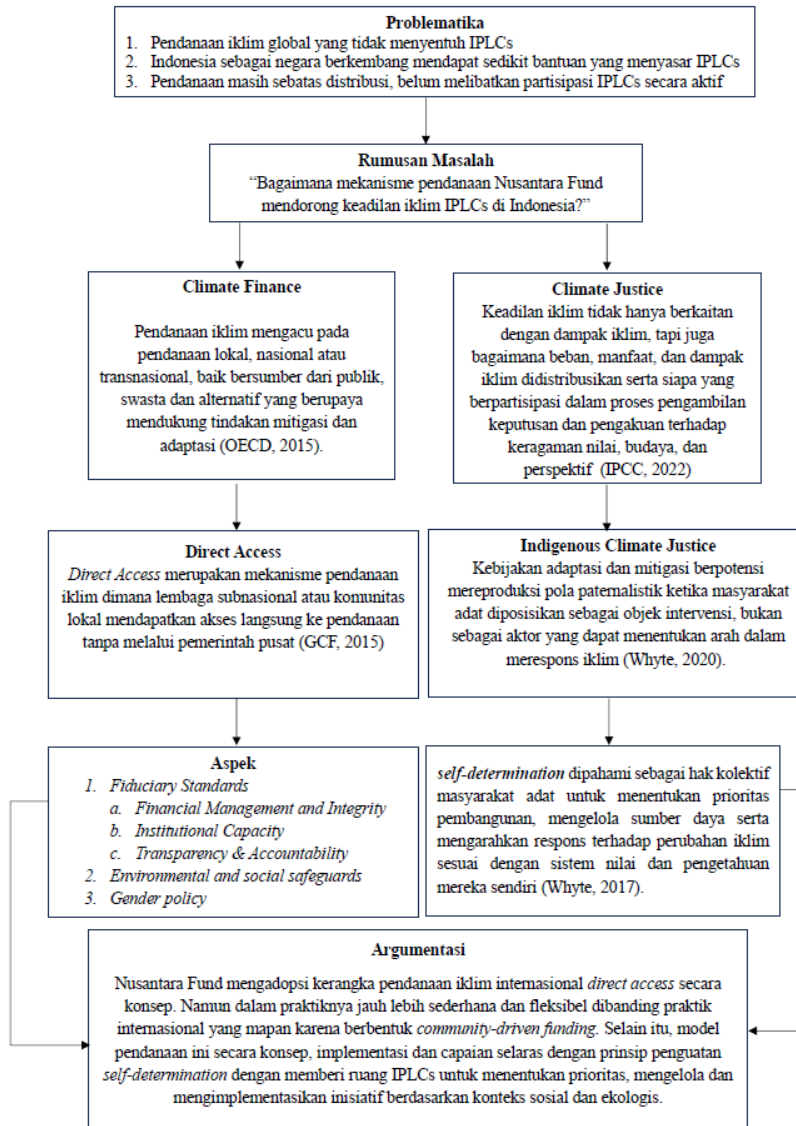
**Problematika**

1. Pendanaan iklim global yang tidak menyentuh IPLCs
2. Indonesia sebagai negara berkembang mendapat sedikit bantuan yang menyasar IPLCs
3. Pendanaan masih sebatas distribusi, belum melibatkan partisipasi IPLCs secara aktif

**Rumusan Masalah**

"Bagaimana mekanisme pendanaan Nusantara Fund mendorong keadilan iklim IPLCs di Indonesia?"

**Climate Finance**

Pendanaan iklim mengacu pada pendanaan lokal, nasional atau transnasional, baik bersumber dari publik, swasta dan alternatif yang berupaya mendukung tindakan mitigasi dan adaptasi (OECD, 2015).

**Climate Justice**

Keadilan iklim tidak hanya berkaitan dengan dampak iklim, tapi juga bagaimana beban, manfaat, dan dampak iklim didistribusikan serta siapa yang berpartisipasi dalam proses pengambilan keputusan dan pengakuan terhadap keragaman nilai, budaya, dan perspektif (IPCC, 2022)

**Direct Access**

*Direct Access* merupakan mekanisme pendanaan iklim dimana lembaga subnasional atau komunitas lokal mendapatkan akses langsung ke pendanaan tanpa melalui pemerintah pusat (GCF, 2015)

**Indigenous Climate Justice**

Kebijakan adaptasi dan mitigasi berpotensi mereproduksi pola paternalistik ketika masyarakat adat diposisikan sebagai objek intervensi, bukan sebagai aktor yang dapat menentukan arah dalam merespons iklim (Whyte, 2020).

**Aspek**

1. *Fiduciary Standards*
   a. *Financial Management and Integrity*
   b. *Institutional Capacity*
   c. *Transparency & Accountability*
2. *Environmental and social safeguards*
3. *Gender policy*

*self-determination* dipahami sebagai hak kolektif masyarakat adat untuk menentukan prioritas pembangunan, mengelola sumber daya serta mengarahkan respons terhadap perubahan iklim sesuai dengan sistem nilai dan pengetahuan mereka sendiri (Whyte, 2017).

**Argumentasi**

Nusantara Fund mengadopsi kerangka pendanaan iklim internasional *direct access* secara konsep. Namun dalam praktiknya jauh lebih sederhana dan fleksibel dibanding praktik internasional yang mapan karena berbentuk *community-driven funding*. Selain itu, model pendanaan ini secara konsep, implementasi dan capaian selaras dengan prinsip penguatan *self-determination* dengan memberi ruang IPLCs untuk menentukan prioritas, mengelola dan mengimplementasikan inisiatif berdasarkan konteks sosial dan ekologis.